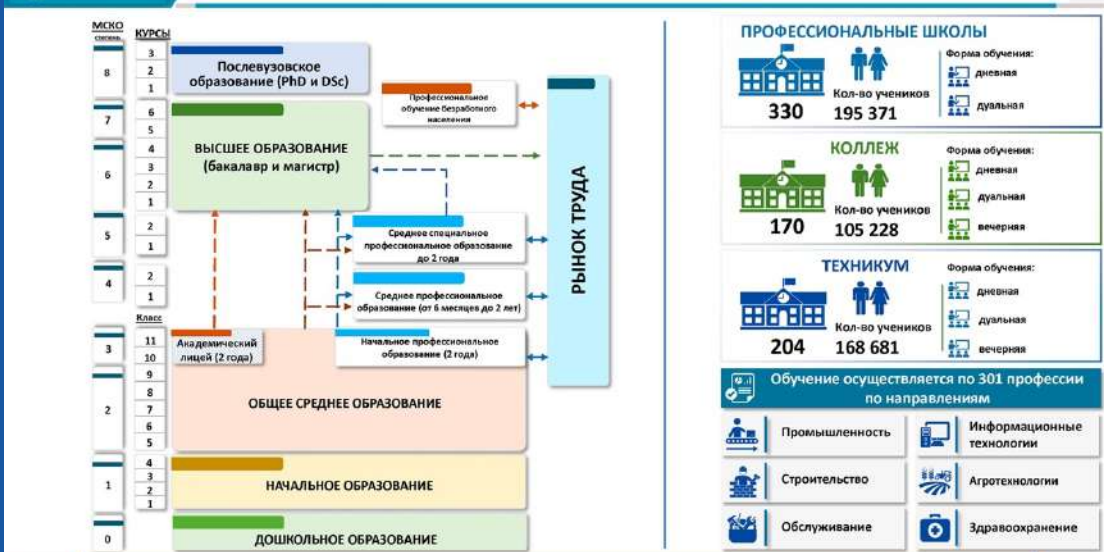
МСКО степень

КУРСЫ

8

3
2
1

Послевузовское образование (PhD и DSc)

Профессиональное обучение безработного населения

7

6
5

6

4
3
2
1

ВЫСШЕЕ ОБРАЗОВАНИЕ (бакалавр и магистр)

5

2
1

Среднее специальное профессиональное образование до 2 года

4

2
1

Среднее профессиональное образование (от 6 месяцев до 2 лет)

Класс

3

11
10

Академический лицей (2 года)

Начальное профессиональное образование (2 года)

2

9
8
7
6
5

ОБЩЕЕ СРЕДНЕЕ ОБРАЗОВАНИЕ

1

4
3
2
1

НАЧАЛЬНОЕ ОБРАЗОВАНИЕ

0

ДОШКОЛЬНОЕ ОБРАЗОВАНИЕ

РЫНОК ТРУДА

ПРОФЕССИОНАЛЬНЫЕ ШКОЛЫ

330

Кол-во учеников
195 371

Форма обучения:
дневная
дуальная

КОЛЛЕЖ

170

Кол-во учеников
105 228

Форма обучения:
дневная
дуальная
вечерняя

ТЕХНИКУМ

204

Кол-во учеников
168 681

Форма обучения:
дневная
дуальная
вечерняя

Обучение осуществляется по 301 профессии по направлениям

Промышленность
Информационные технологии
Строительство
Агротехнологии
Обслуживание
Здравоохранение